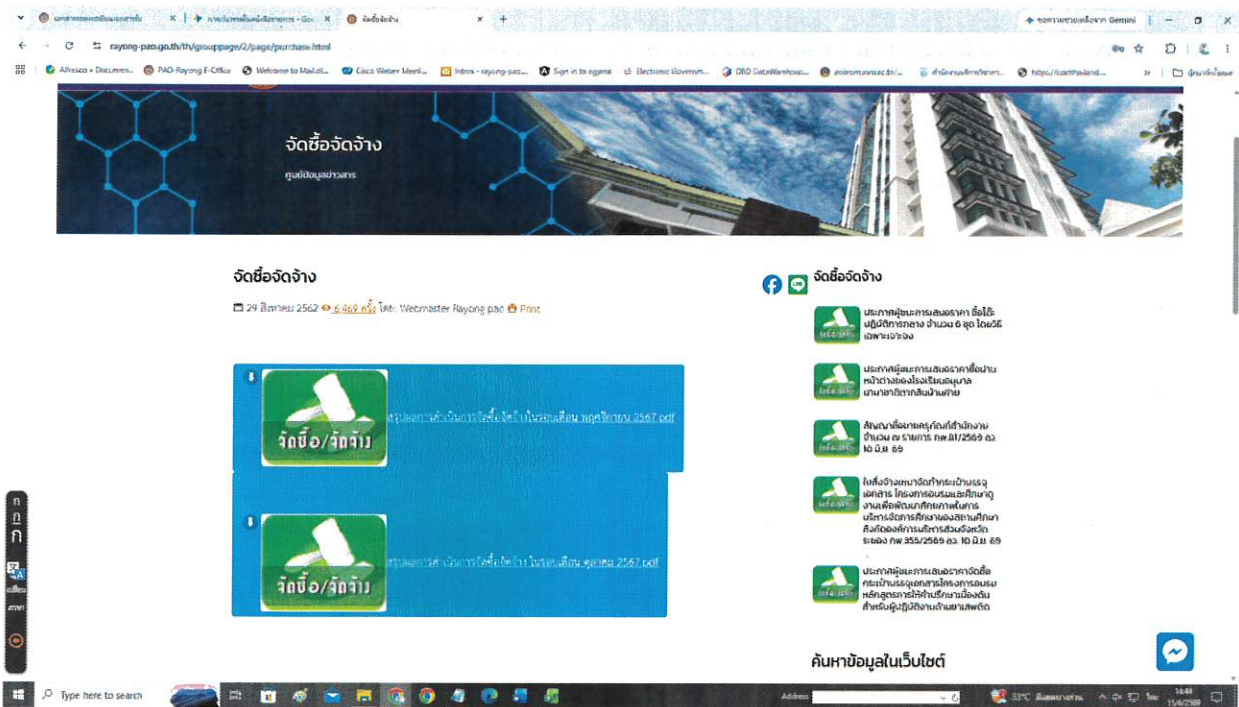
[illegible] × | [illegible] - Go × | จัดซื้อจัดจ้าง × | +
ขอความช่วยเหลือจาก Gemini
rayong-pao.go.th/th/grouppage/2/page/purchase.html
Alfresco » Documen... | PAO-Rayong E-Office | Welcome to Mail.ot... | Cisco Webex Meeti... | Inbox - rayong-pao... | Sign in to egpss | Electronic Governm... | DBD DataWarehous... | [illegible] | สำนักงานศึกษาธิการ... | https://corrthailand... | บุ๊กมาร์กทั้งหมด

จัดซื้อจัดจ้าง
ศูนย์ข้อมูลข่าวสาร

จัดซื้อจัดจ้าง
29 สิงหาคม 2562 6,469 ครั้ง โดย: Webmaster Rayong pao Print

จัดซื้อ/จัดจ้าง
สรุปผลการดำเนินการจัดซื้อจัดจ้างในรอบเดือน พฤศจิกายน 2567.pdf

จัดซื้อ/จัดจ้าง
สรุปผลการดำเนินการจัดซื้อจัดจ้างในรอบเดือน ตุลาคม 2567.pdf

จัดซื้อจัดจ้าง
ประกาศผู้ชนะการเสนอราคา ซื้อโต๊ะปฏิบัติการกลาง จำนวน 6 ชุด โดยวิธีเฉพาะเจาะจง
ประกาศผู้ชนะการเสนอราคาซื้อม่านหน้าต่างของโรงเรียนอนุบาลบ้านฉางติดกลิ่นบ้านท้าย
สัญญาซื้อขายครุภัณฑ์สำนักงาน จำนวน 9 รายการ กพ.81/2569 ลว. 10 มิ.ย. 69
ใบสั่งจ้างเหมาจัดทำกระเป๋าบรรจุเอกสาร โครงการอบรมและศึกษาดูงานเพื่อพัฒนาศักยภาพในการบริหารจัดการศึกษาของสถานศึกษาสังกัดองค์การบริหารส่วนจังหวัดระยอง กพ 355/2569 ลว. 10 มิ.ย. 69
ประกาศผู้ชนะการเสนอราคาจัดซื้อกระเป๋าบรรจุเอกสารโครงการอบรมหลักสูตรการให้คำปรึกษาเบื้องต้นสำหรับผู้ปฏิบัติงานด้านยาเสพติด

ค้นหาข้อมูลในเว็บไซต์

Type here to search
Address
33°C มีเมฆมากส่วน
14:44
15/6/2569